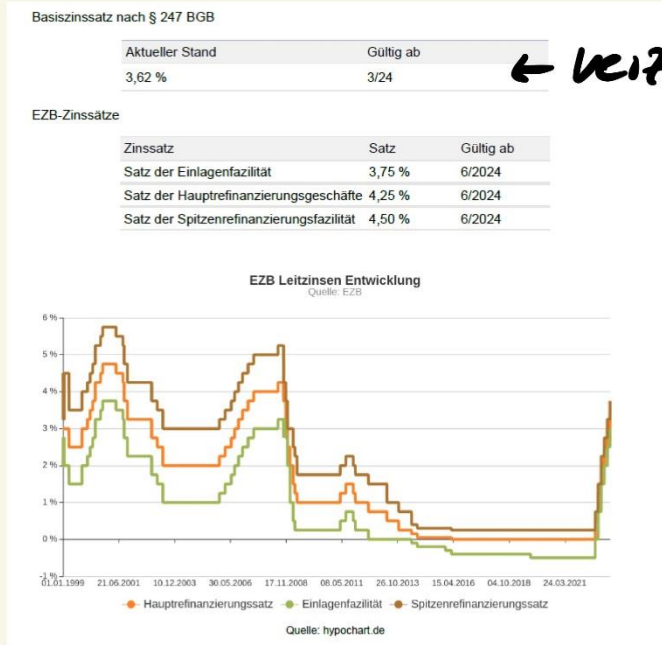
Basiszinssatz nach § 247 BGB

| Aktueller Stand | Gültig ab |
|---|---|
| 3,62 % | 3/24 |

← veit?

EZB-Zinssätze

| Zinssatz | Satz | Gültig ab |
|---|---|---|
| Satz der Einlagenfazilität | 3,75 % | 6/2024 |
| Satz der Hauptrefinanzierungsgeschäfte | 4,25 % | 6/2024 |
| Satz der Spitzenrefinanzierungsfazilität | 4,50 % | 6/2024 |

EZB Leitzinsen Entwicklung
Quelle: EZB

6 %
5 %
4 %
3 %
2 %
1 %
0 %
-1 %

01.01.1999 21.06.2001 10.12.2003 30.05.2006 17.11.2008 08.05.2011 26.10.2013 15.04.2016 04.10.2018 24.03.2021

Hauptrefinanzierungssatz Einlagenfazilität Spitzenrefinanzierungssatz

Quelle: hypochart.de